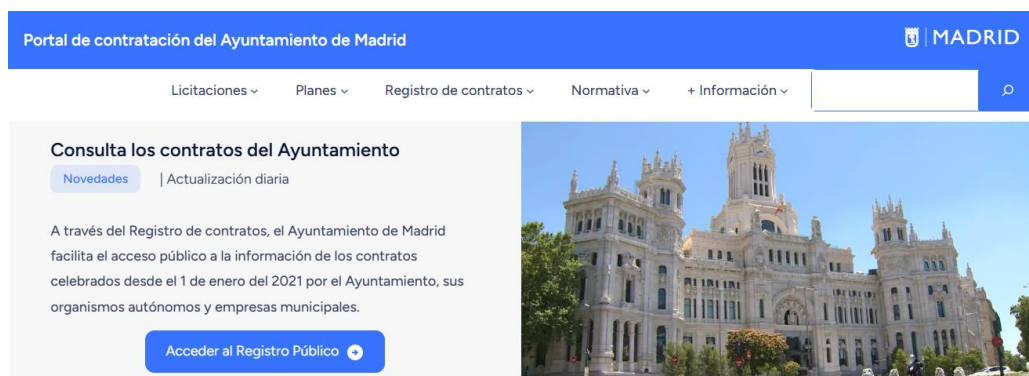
Portal de contratación del Ayuntamiento de Madrid

MADRID

Licitaciones ⌄ Planes ⌄ Registro de contratos ⌄ Normativa ⌄ + Información ⌄

Consulta los contratos del Ayuntamiento

Novedades | Actualización diaria

A través del Registro de contratos, el Ayuntamiento de Madrid facilita el acceso público a la información de los contratos celebrados desde el 1 de enero del 2021 por el Ayuntamiento, sus organismos autónomos y empresas municipales.

Acceder al Registro Público